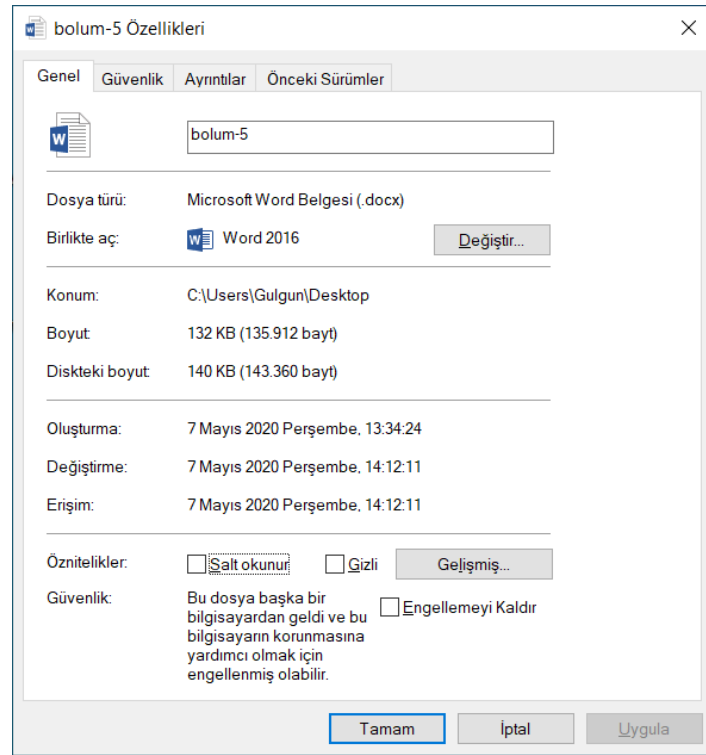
bolum-5 Özellikleri ×

Genel | Güvenlik | Ayrıntılar | Önceki Sürümler

bolum-5

Dosya türü: Microsoft Word Belgesi (.docx)

Birlikte aç: Word 2016 Değiştir...

Konum: C:\Users\Gulgun\Desktop

Boyut: 132 KB (135.912 bayt)

Diskteki boyut: 140 KB (143.360 bayt)

Oluşturma: 7 Mayıs 2020 Perşembe, 13:34:24

Değiştirme: 7 Mayıs 2020 Perşembe, 14:12:11

Erişim: 7 Mayıs 2020 Perşembe, 14:12:11

Öznitelikler: Salt okunur Gizli Gelişmiş...

Güvenlik: Bu dosya başka bir bilgisayardan geldi ve bu bilgisayarın korunmasına yardımcı olmak için engellenmiş olabilir. Engellemeyi Kaldır

Tamam İptal Uygula